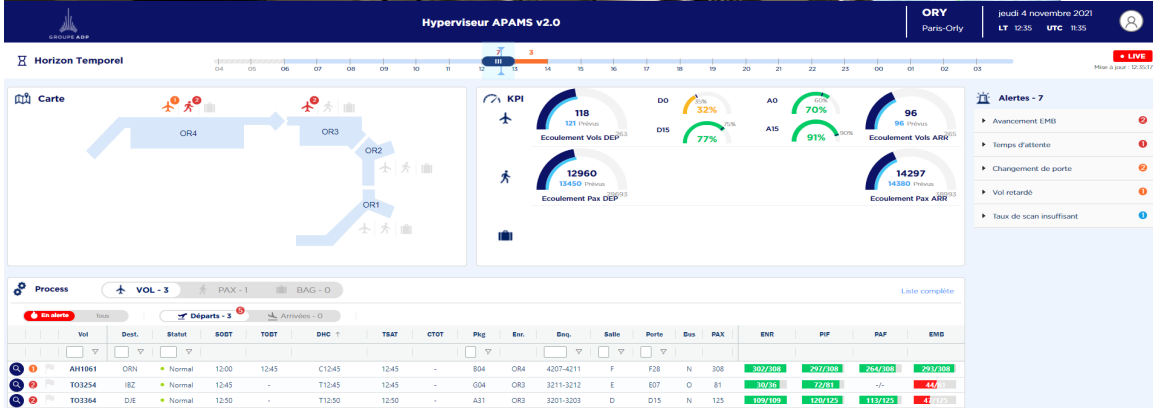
GROUPE ADP

Hyperviseur APAMS v2.0

ORY
Paris-Orly

jeudi 4 novembre 2021
LT 12:35 UTC 11:35

Horizon Temporel

3

04 05 06 07 08 09 10 11 12 13 14 15 16 17 18 19 20 21 22 23 00 01 02 03

• LIVE
Mise à jour : 12:35:17

Carte

1 2
2

OR4
OR3
OR2
OR1

KPI

118
121 Prévus
153
Ecoulement Vols DEP

D0
35%
32%

D15
75%
77%

A0
60%
70%

A15
90%
91%

96
96 Prévus
105
Ecoulement Vols ARR

12960
13450 Prévus
28693
Ecoulement Pax DEP

14297
14380 Prévus
38893
Ecoulement Pax ARR

Alertes - 7

Avancement EMB 2
Temps d'attente 1
Changement de porte 2
Vol retardé 1
Taux de scan insuffisant 1

Process

VOL - 3
PAX - 1
BAG - 0

Liste complète

En alerte
Tous

Départs - 3 5
Arrivées - 0

| | | Vol | Dest. | Statut | SOBT | TOBT | DHC ↑ | TSAT | CTOT | Pkg | Enr. | Bnq. | Salle | Porte | Bus | PAX | ENR | PIF | PAF | EMB |
|---|---|---|---|---|---|---|---|---|---|---|---|---|---|---|---|---|---|---|---|---|
| | 1 | AH1061 | ORN | Normal | 12:00 | 12:45 | C12:45 | 12:45 | - | B04 | OR4 | 4207-4211 | F | F28 | N | 308 | 302/308 | 297/308 | 264/308 | 293/308 |
| | 2 | TO3254 | IBZ | Normal | 12:45 | - | T12:45 | 12:45 | - | G04 | OR3 | 3211-3212 | E | E07 | O | 81 | 30/36 | 72/81 | -/- | 44/81 |
| | 2 | TO3364 | DJE | Normal | 12:50 | - | T12:50 | 12:50 | - | A31 | OR3 | 3201-3203 | D | D15 | N | 125 | 109/109 | 120/125 | 113/125 | 4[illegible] |